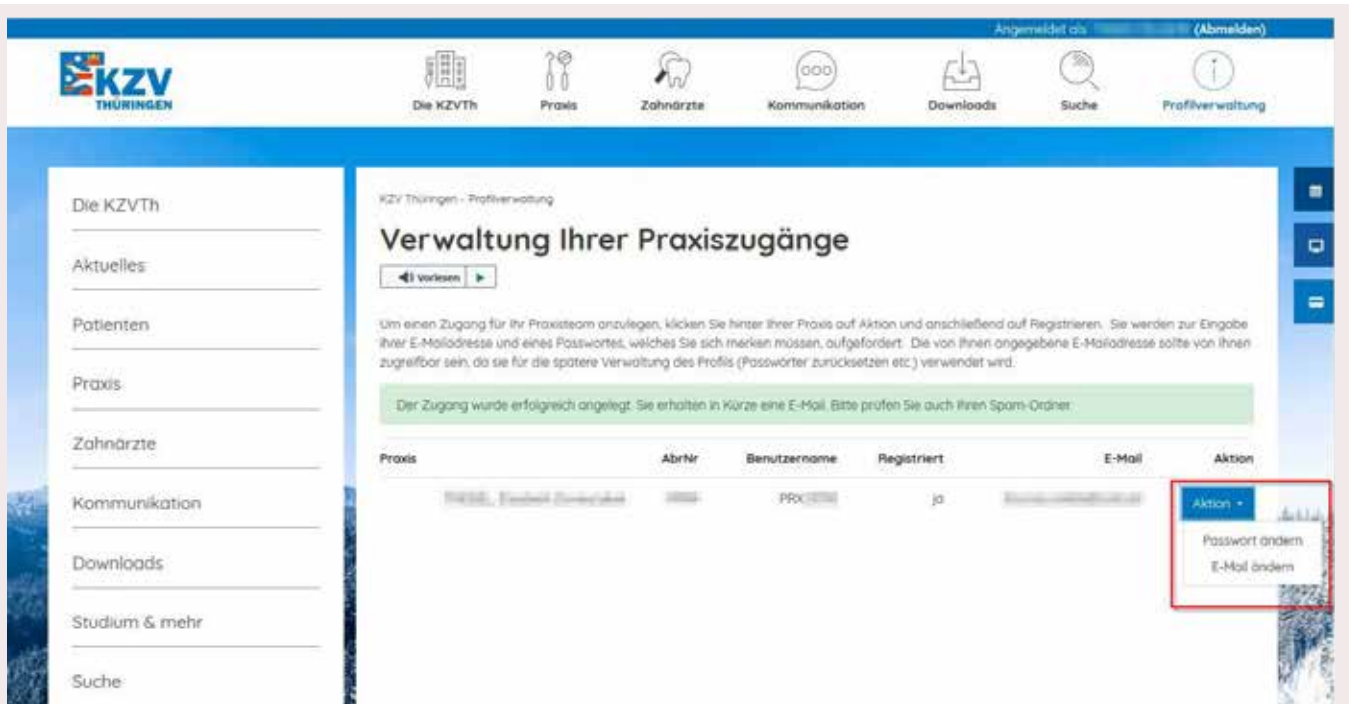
Angemeldet als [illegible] (Abmelden)

KZV THÜRINGEN

Die KZVTh | Praxis | Zahnärzte | Kommunikation | Downloads | Suche | Profilverwaltung

Die KZVTh

Aktuelles

Patienten

Praxis

Zahnärzte

Kommunikation

Downloads

Studium & mehr

Suche

KZV Thüringen - Profilverwaltung

Verwaltung Ihrer Praxiszugänge

Vorlesen ▶

Um einen Zugang für Ihr Praxisteam anzulegen, klicken Sie hinter Ihrer Praxis auf Aktion und anschließend auf Registrieren. Sie werden zur Eingabe Ihrer E-Mailadresse und eines Passwortes, welches Sie sich merken müssen, aufgefordert. Die von Ihnen angegebene E-Mailadresse sollte von Ihnen zugreifbar sein, da sie für die spätere Verwaltung des Profils (Passwörter zurücksetzen etc.) verwendet wird.

Der Zugang wurde erfolgreich angelegt. Sie erhalten in Kürze eine E-Mail. Bitte prüfen Sie auch Ihren Spam-Ordner.

| Praxis | AbrNr | Benutzername | Registriert | E-Mail | Aktion |
|---|---|---|---|---|---|
| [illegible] | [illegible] | PRX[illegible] | ja | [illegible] | Aktion ▾ |

Passwort ändern

E-Mail ändern